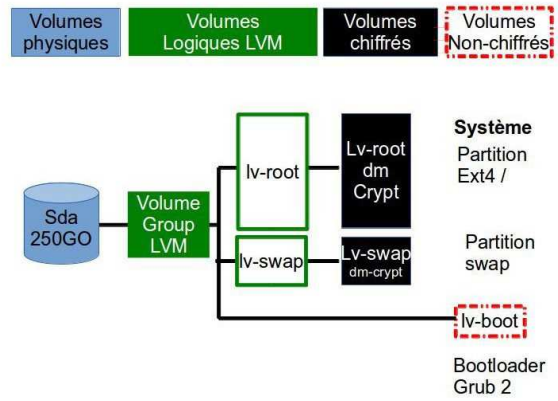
Volumes physiques

Volumes Logiques LVM

Volumes chiffrés

Volumes Non-chiffrés

Sda 250GO

Volume Group LVM

lv-root

Lv-root dm Crypt

lv-swap

Lv-swap dm-crypt

lv-boot

Système

Partition Ext4 /

Partition swap

Bootloader Grub 2